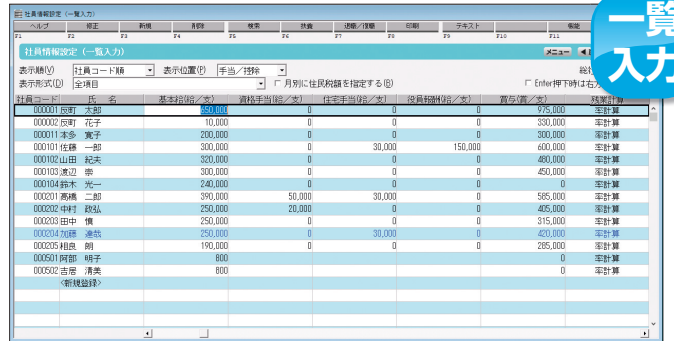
社員情報設定（一覧入力）

ヘルプ 修正 新規 削除 検索 抹消 退職／復職 印刷 テキスト 機能
F1 F2 F3 F4 F5 F6 F7 F8 F9 F10 F11

一覧
入力

社員情報設定（一覧入力）

メニュー

表示順(V) 社員コード順 表示位置(P) 手当／控除
表示形式(D) 全項目 月別に住民税額を指定する(S)
総
Enter押下時は右へ

| 社員コード | 氏名 | 基本給(給／支) | 資格手当(給／支) | 住宅手当(給／支) | 役員報酬(給／支) | 賞与(賞／支) | 残業計算 |
|---|---|---|---|---|---|---|---|
| 000001 | 反町 太郎 | 450,000 | 0 | 0 | 0 | 975,000 | 要計算 |
| 000002 | 反町 花子 | 10,000 | 0 | 0 | 0 | 330,000 | 要計算 |
| 000011 | 本多 實子 | 200,000 | 0 | 0 | 0 | 300,000 | 要計算 |
| 000101 | 佐藤 一郎 | 300,000 | 0 | 30,000 | 150,000 | 600,000 | 要計算 |
| 000102 | 山田 紀夫 | 320,000 | 0 | 0 | 0 | 480,000 | 要計算 |
| 000103 | 渡辺 崇 | 300,000 | 0 | 0 | 0 | 450,000 | 要計算 |
| 000104 | 鈴木 光一 | 240,000 | 0 | 0 | 0 | 0 | 要計算 |
| 000201 | 高橋 二郎 | 390,000 | 50,000 | 30,000 | 0 | 585,000 | 要計算 |
| 000202 | 中村 政弘 | 250,000 | 20,000 | 0 | 0 | 405,000 | 要計算 |
| 000203 | 田中 慎 | 250,000 | 0 | 0 | 0 | 315,000 | 要計算 |
| 000204 | 加藤 達哉 | 250,000 | 0 | 30,000 | 0 | 420,000 | 要計算 |
| 000205 | 相良 朗 | 190,000 | 0 | 0 | 0 | 285,000 | 要計算 |
| 000501 | 阿部 明子 | 800 | | | | 0 | 要計算 |
| 000502 | 吉居 清美 | 800 | | | | 0 | 要計算 |
| | 〈新規登録〉 | | | | | | |